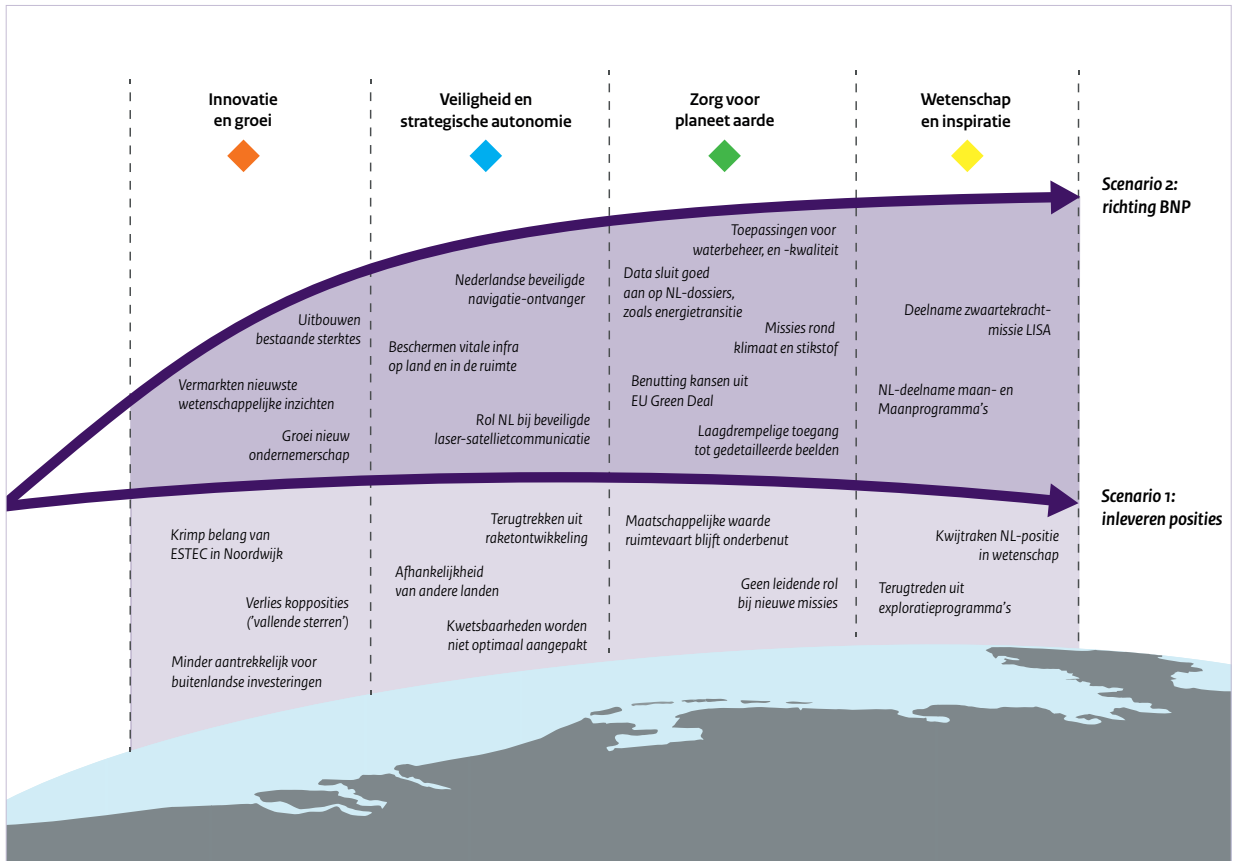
Innovatie en groei

Veiligheid en strategische autonomie

Zorg voor planeet aarde

Wetenschap en inspiratie

Scenario 2: richting BNP

Uitbouwen bestaande sterktes

Vermarkten nieuwste wetenschappelijke inzichten

Groei nieuw ondernemerschap

Nederlandse beveiligde navigatie-ontvanger

Beschermen vitale infra op land en in de ruimte

Rol NL bij beveiligde laser-satellietcommunicatie

Toepassingen voor waterbeheer, en -kwaliteit

Data sluit goed aan op NL-dossiers, zoals energietransitie

Missies rond klimaat en stikstof

Benutting kansen uit EU Green Deal

Laagdrempelige toegang tot gedetailleerde beelden

Deelname zwaartekracht-missie LISA

NL-deelname maan- en Maanprogramma's

Scenario 1: inleveren posities

Krimp belang van ESTEC in Noordwijk

Verlies kopposities ('vallende sterren')

Minder aantrekkelijk voor buitenlandse investeringen

Terugtrekken uit raketontwikkeling

Afhankelijkheid van andere landen

Kwetsbaarheden worden niet optimaal aangepakt

Maatschappelijke waarde ruimtevaart blijft onderbenut

Geen leidende rol bij nieuwe missies

Kwijtraken NL-positie in wetenschap

Terugtreden uit exploratieprogramma's